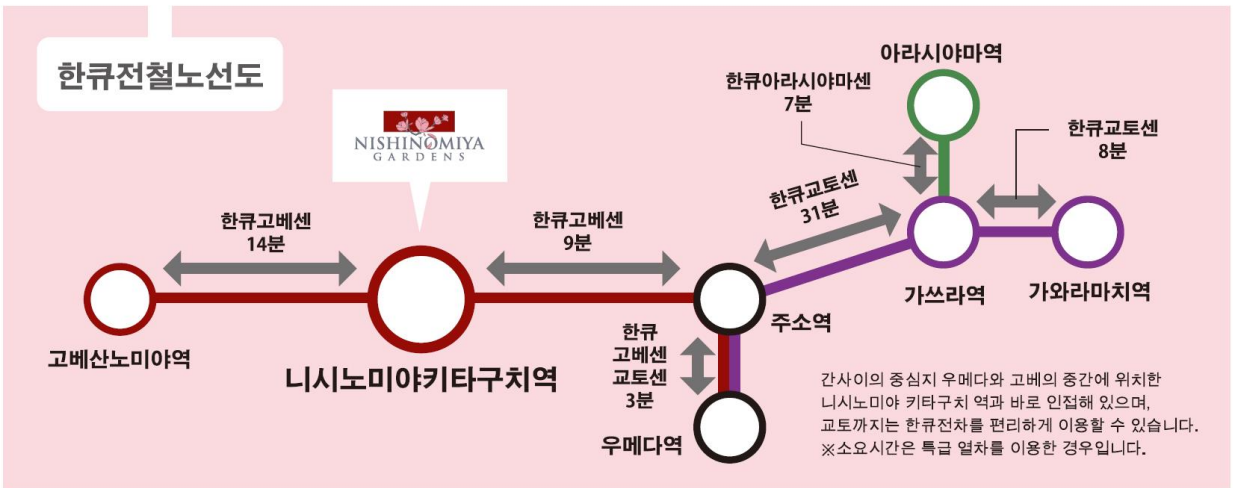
한큐전철노선도

NISHINOMIYA GARDENS

아라시야마역

한큐아라시야마센
7분

한큐교토센
8분

한큐교토센
31분

한큐고베센
14분

한큐고베센
9분

가쓰라역

가와라마치역

주소역

고베산노미야역

니시노미야키타구치역

한큐
고베센
교토센
3분

우메다역

간사이의 중심지 우메다와 고베의 중간에 위치한 니시노미야 키타구치 역과 바로 인접해 있으며, 교토까지는 한큐전차를 편리하게 이용할 수 있습니다.
※소요시간은 특급 열차를 이용한 경우입니다.